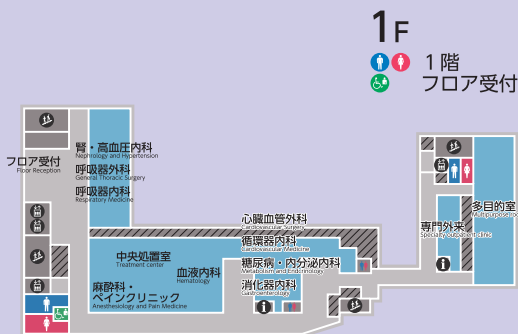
1F

1階
フロア受付

フロア受付
Floor Reception

腎・高血圧内科
Nephrology and Hypertension

呼吸器外科
General Thoracic Surgery

呼吸器内科
Respiratory Medicine

中央処置室
Treatment center

麻酔科・ペインクリニック
Anesthesiology and Pain Medicine

血液内科
Hematology

心臓血管外科
Cardiovascular Surgery

循環器内科
Cardiovascular Medicine

糖尿病・内分泌内科
Metabolism and Endocrinology

消化器内科
Gastroenterology

専門外来
Specialty outpatient clinic

多目的室
Multipurpose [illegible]